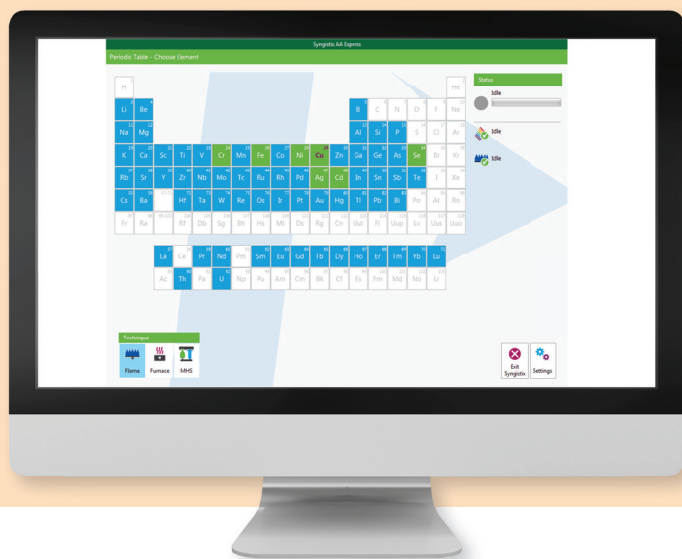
Syngistix AA Express

Periodic Table - Choose Element

H He
Li Be B C N O F Ne
Na Mg Al Si P S Cl Ar
K Ca Sc Ti V Cr Mn Fe Co Ni Cu Zn Ga Ge As Se Br Kr
Rb Sr Y Zr Nb Mo Tc Ru Rh Pd Ag Cd In Sn Sb Te I Xe
Cs Ba Hf Ta W Re Os Ir Pt Au Hg Tl Pb Bi Po At Rn
Fr Ra Rf Db Sg Bh Hs Mt Ds Rg Cn Uut Fl Uup Lv Uus Uuo

La Ce Pr Nd Pm Sm Eu Gd Tb Dy Ho Er Tm Yb Lu
Ac Th Pa U Np Pu Am Cm Bk Cf Es Fm Md No Lr

Status
Idle
Idle
Idle

Technique
Flame Furnace MHS

Exit Syngistix
Settings